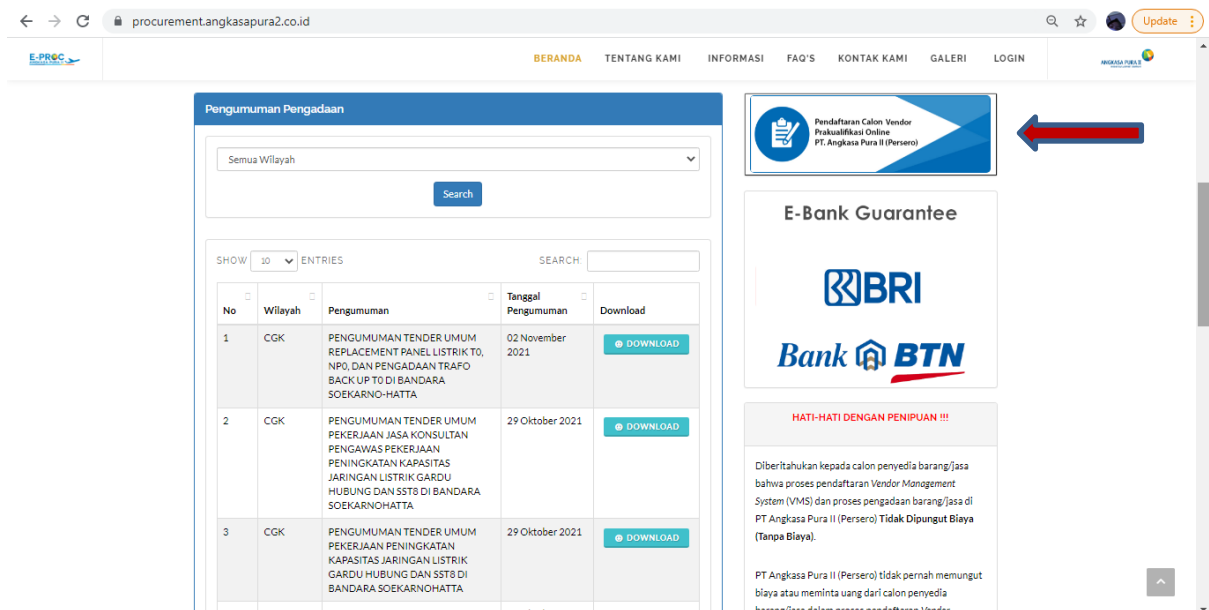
procurement.angkasapura2.co.id

Update

E-PROC

BERANDA TENTANG KAMI INFORMASI FAQ'S KONTAK KAMI GALERI LOGIN

ANGKASA PURA II

Pengumuman Pengadaan

Semua Wilayah

Search

SHOW 10 ENTRIES SEARCH:

| No | Wilayah | Pengumuman | Tanggal Pengumuman | Download |
|---|---|---|---|---|
| 1 | CGK | PENGUMUMAN TENDER UMUM REPLACEMENT PANEL LISTRIK T0, NP0, DAN PENGADAAN TRAFO BACK UP T0 DI BANDARA SOEKARNO-HATTA | 02 November 2021 | DOWNLOAD |
| 2 | CGK | PENGUMUMAN TENDER UMUM PEKERJAAN JASA KONSULTAN PENGAWAS PEKERJAAN PENINGKATAN KAPASITAS JARINGAN LISTRIK GARDU HUBUNG DAN SST8 DI BANDARA SOEKARNOHATTA | 29 Oktober 2021 | DOWNLOAD |
| 3 | CGK | PENGUMUMAN TENDER UMUM PEKERJAAN PENINGKATAN KAPASITAS JARINGAN LISTRIK GARDU HUBUNG DAN SST8 DI BANDARA SOEKARNOHATTA | 29 Oktober 2021 | DOWNLOAD |

Pendaftaran Calon Vendor Prakualifikasi Online PT. Angkasa Pura II (Persero)

E-Bank Guarantee

BRI

Bank BTN

HATI-HATI DENGAN PENIPUAN !!!

Diberitahukan kepada calon penyedia barang/jasa bahwa proses pendaftaran Vendor Management System (VMS) dan proses pengadaan barang/jasa di PT Angkasa Pura II (Persero) Tidak Dipungut Biaya (Tanpa Biaya).

PT Angkasa Pura II (Persero) tidak pernah memungut biaya atau meminta uang dari calon penyedia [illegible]